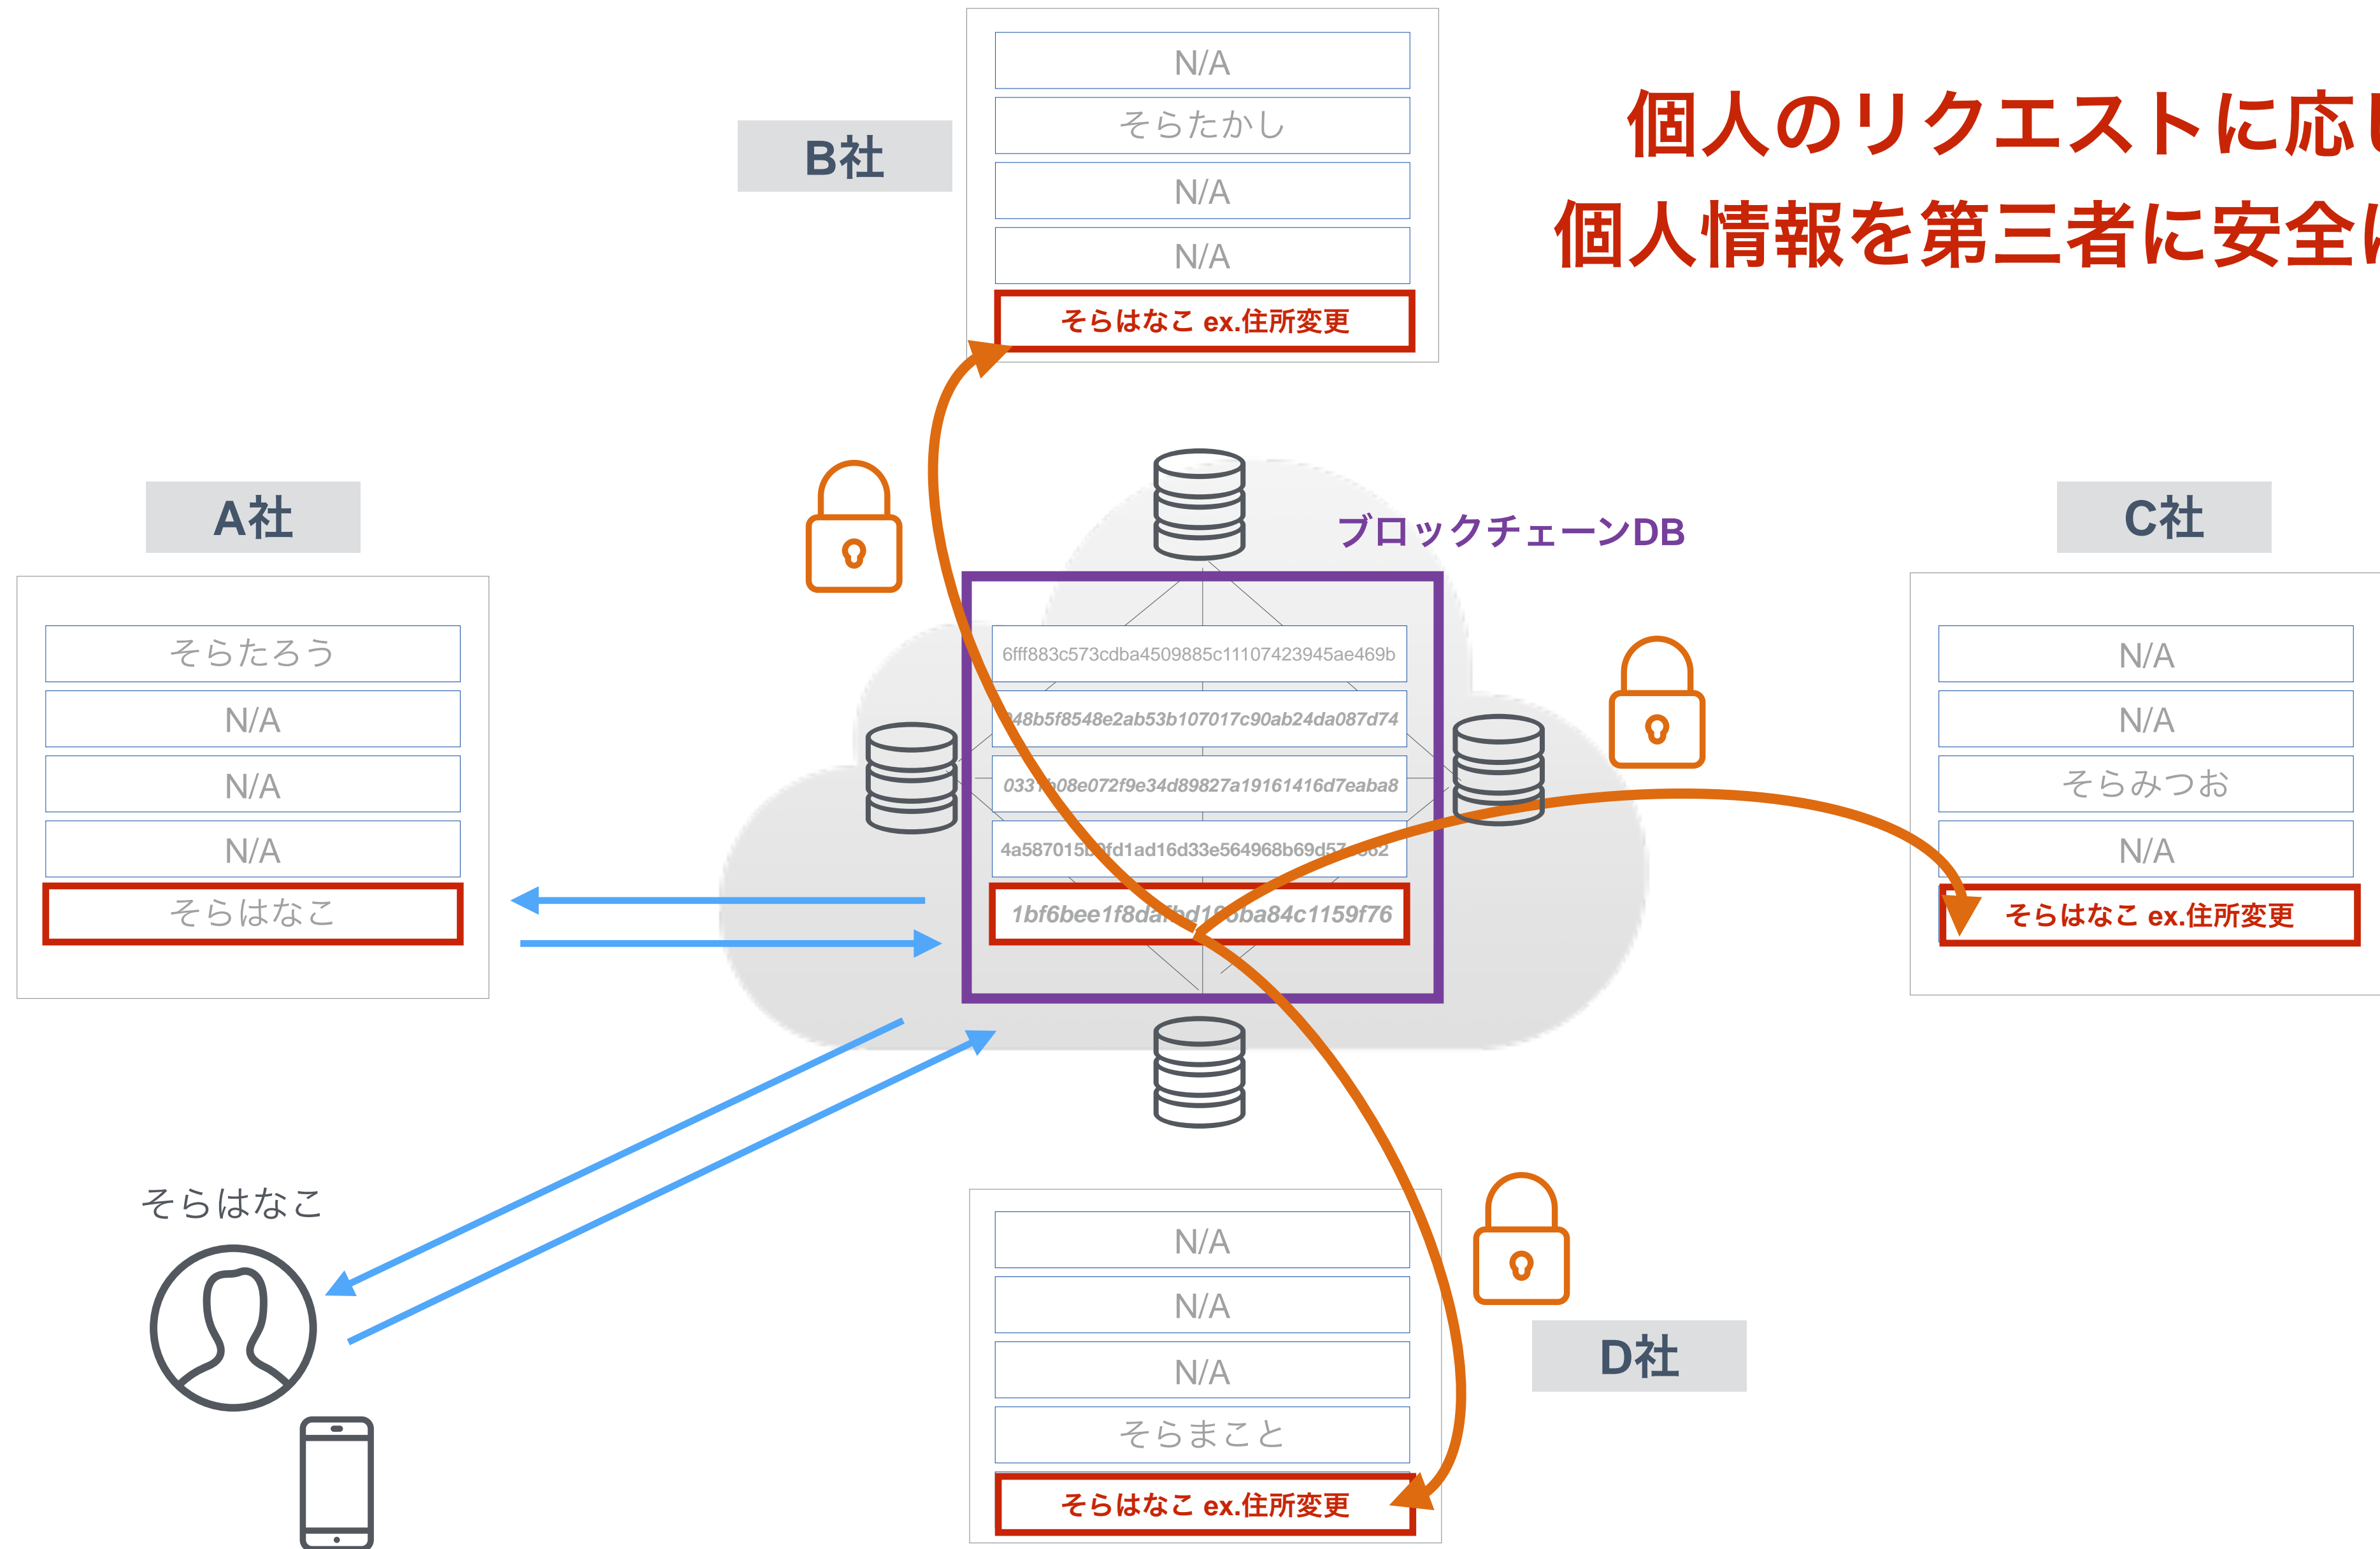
個人のリクエストに応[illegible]
個人情報を第三者に安全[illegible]

B社

N/A
そらたかし
N/A
N/A
そらはなこ ex.住所変更

A社

そらたろう
N/A
N/A
N/A
そらはなこ

ブロックチェーンDB

6fff883c573cdba4509885c11107423945ae469b
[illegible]48b5f8548e2ab53b107017c90ab24da087d74
033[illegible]08e072f9e34d89827a19161416d7eaba8
4a587015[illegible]fd1ad16d33e564968b69d57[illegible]62
1bf6bee1f8da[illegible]d1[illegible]ba84c1159f76

C社

N/A
N/A
そらみつお
N/A
そらはなこ ex.住所変更

そらはなこ

N/A
N/A
N/A
そらまこと
そらはなこ ex.住所変更

D社